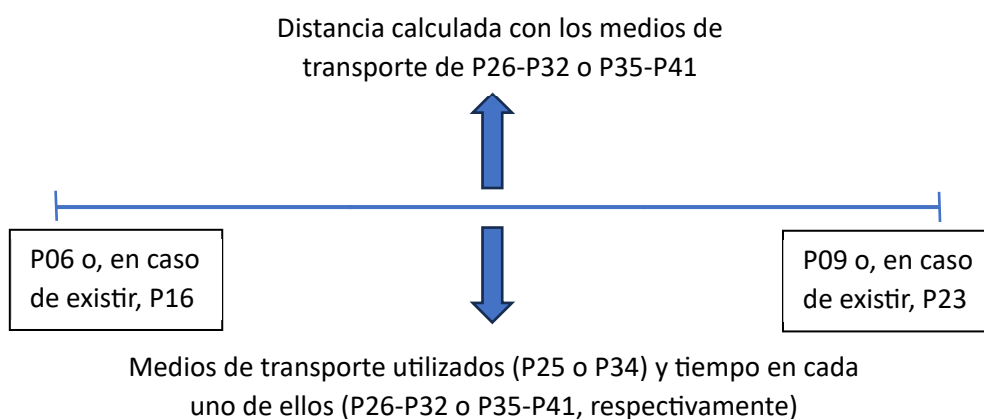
Distancia calculada con los medios de transporte de P26-P32 o P35-P41

P06 o, en caso de existir, P16

P09 o, en caso de existir, P23

Medios de transporte utilizados (P25 o P34) y tiempo en cada uno de ellos (P26-P32 o P35-P41, respectivamente)